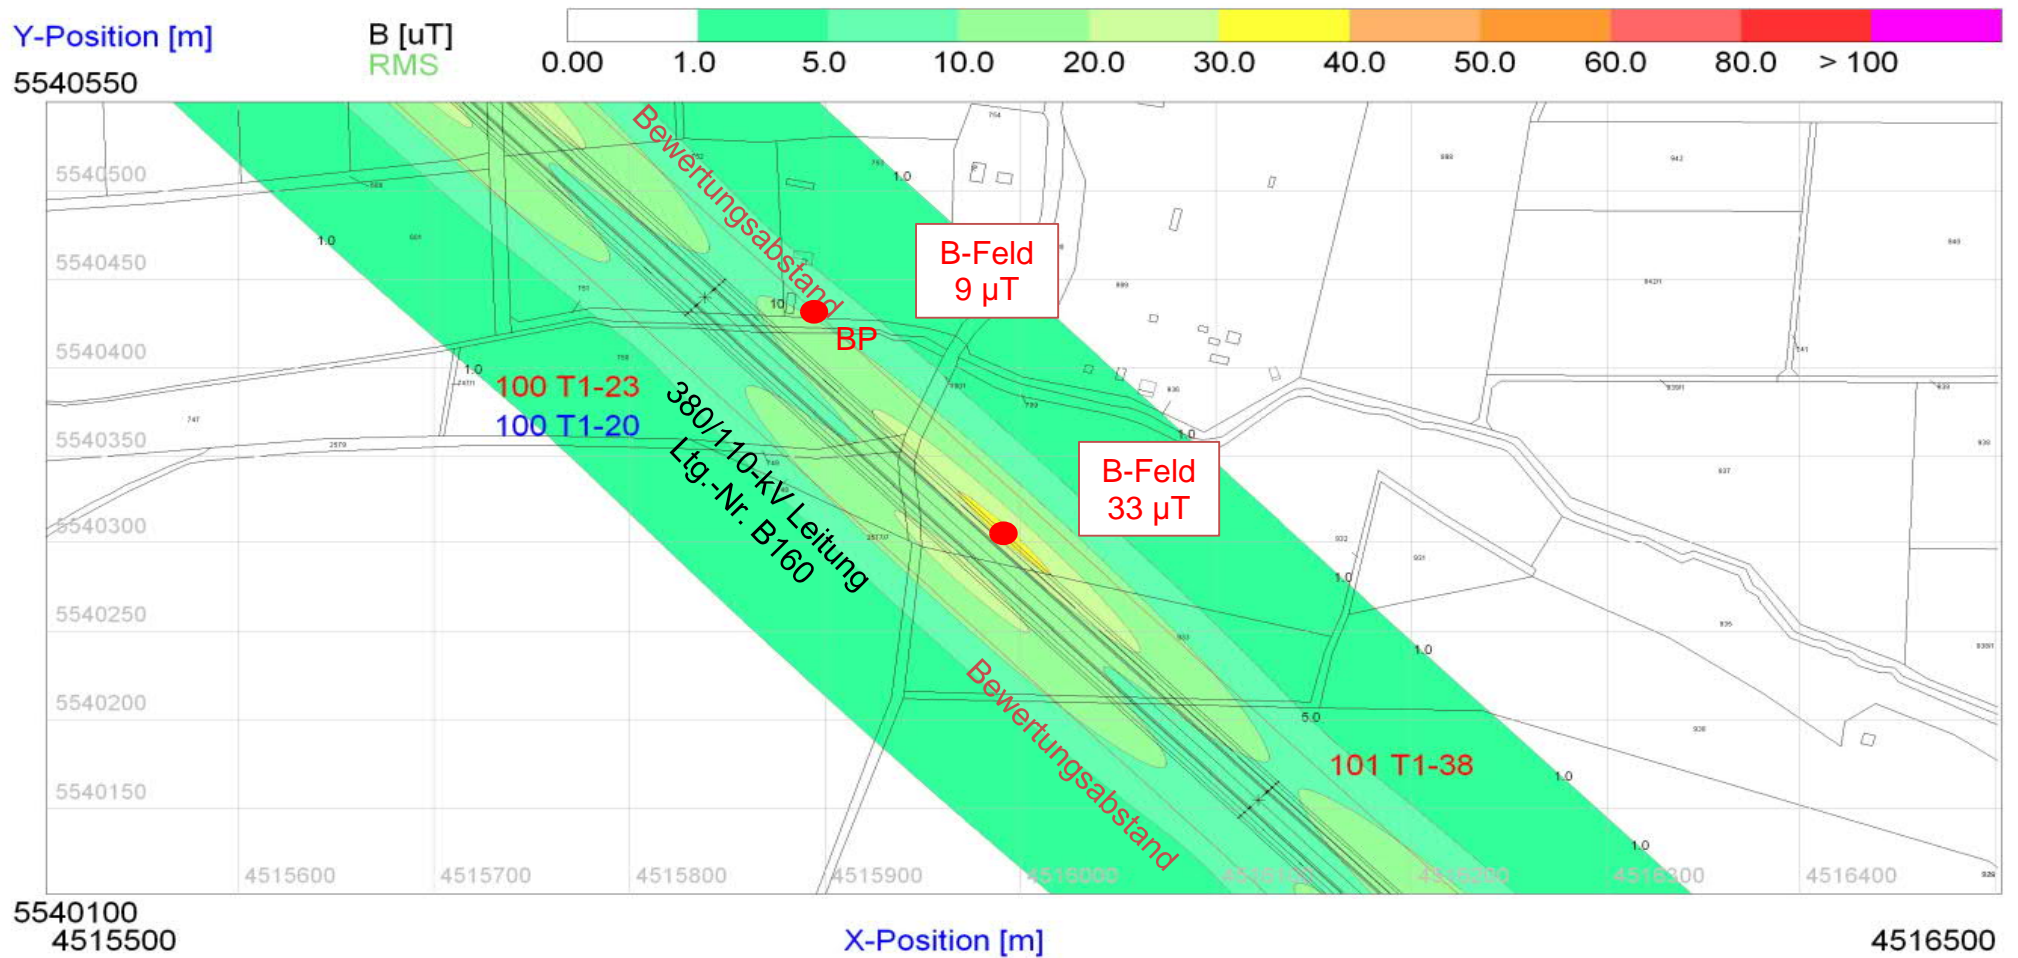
Y-Position [m]
5540550

B [uT]
RMS

0.00 1.0 5.0 10.0 20.0 30.0 40.0 50.0 60.0 80.0 > 100

5540500
5540450
5540400
5540350
5540300
5540250
5540200
5540150

Bewertungsabstand

B-Feld
9 µT

BP

100 T1-23
100 T1-20

380/110-kV Leitung
Ltg.-Nr. B160

B-Feld
33 µT

Bewertungsabstand

101 T1-38

1.0
1.0
1.0
10
1.0
1.0
1.0
5.0
1.0
1.0

4515600 4515700 4515800 4515900 4516000 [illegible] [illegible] 4516300 4516400

5540100
4515500
X-Position [m]
4516500